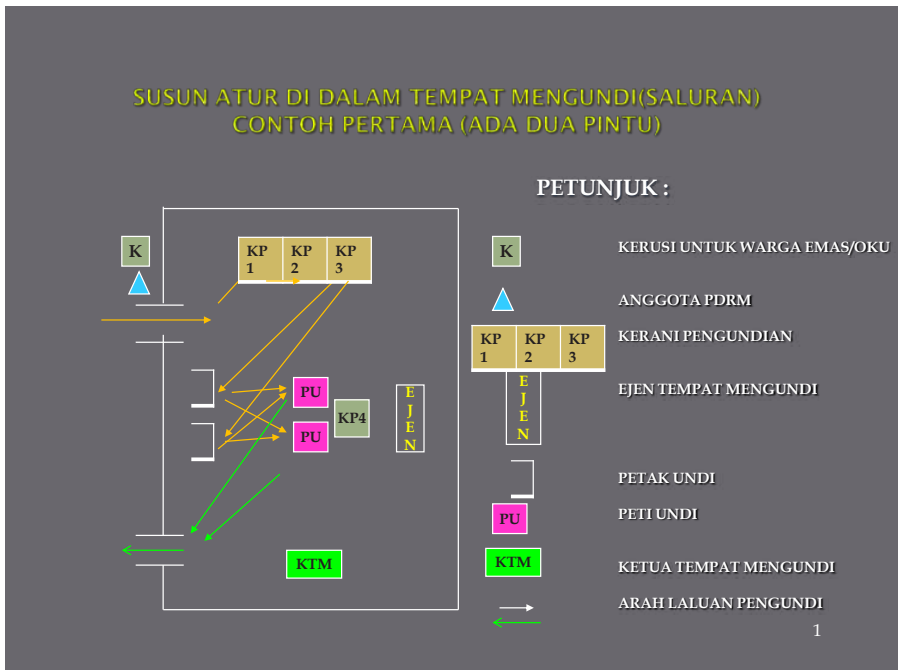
SUSUN ATUR DI DALAM TEMPAT MENGUNDI(SALURAN)
CONTOH PERTAMA (ADA DUA PINTU)

PETUNJUK :

K

KP 1 KP 2 KP 3

PU

PU

KP4

E J E N

KTM

K — KERUSI UNTUK WARGA EMAS/OKU

ANGGOTA PDRM

KP 1 KP 2 KP 3 — KERANI PENGUNDIAN

E J E N — EJEN TEMPAT MENGUNDI

PETAK UNDI

PU — PETI UNDI

KTM — KETUA TEMPAT MENGUNDI

ARAH LALUAN PENGUNDI

1